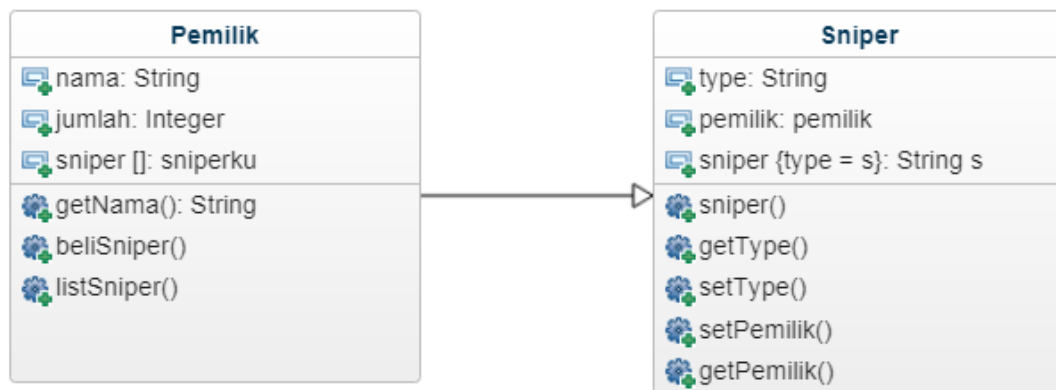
Pemilik

nama: String
jumlah: Integer
sniper []: sniperku

getNama(): String
beliSniper()
listSniper()

Sniper

type: String
pemilik: pemilik
sniper {type = s}: String s

sniper()
getType()
setType()
setPemilik()
getPemilik()